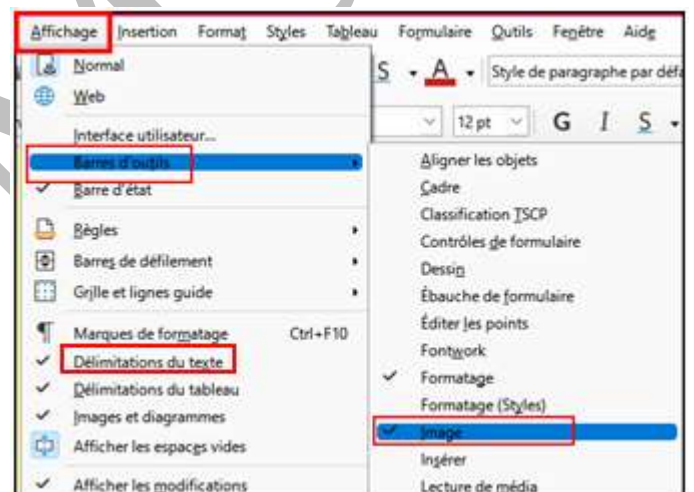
Affichage Insertion Format Styles Tableau Formulaire Outils Fenêtre Aide

Normal
Web
Interface utilisateur...
Barres d'outils
Barre d'état
Règles
Barres de défilement
Grille et lignes guide
Marques de formatage Ctrl+F10
Délimitations du texte
Délimitations du tableau
Images et diagrammes
Afficher les espaces vides
Afficher les modifications

S A Style de paragraphe par défa
12 pt G I S

Aligner les objets
Cadre
Classification TSCP
Contrôles de formulaire
Dessin
Ébauche de formulaire
Éditer les points
Fontwork
Formatage
Formatage (Styles)
Image
Insérer
Lecture de média